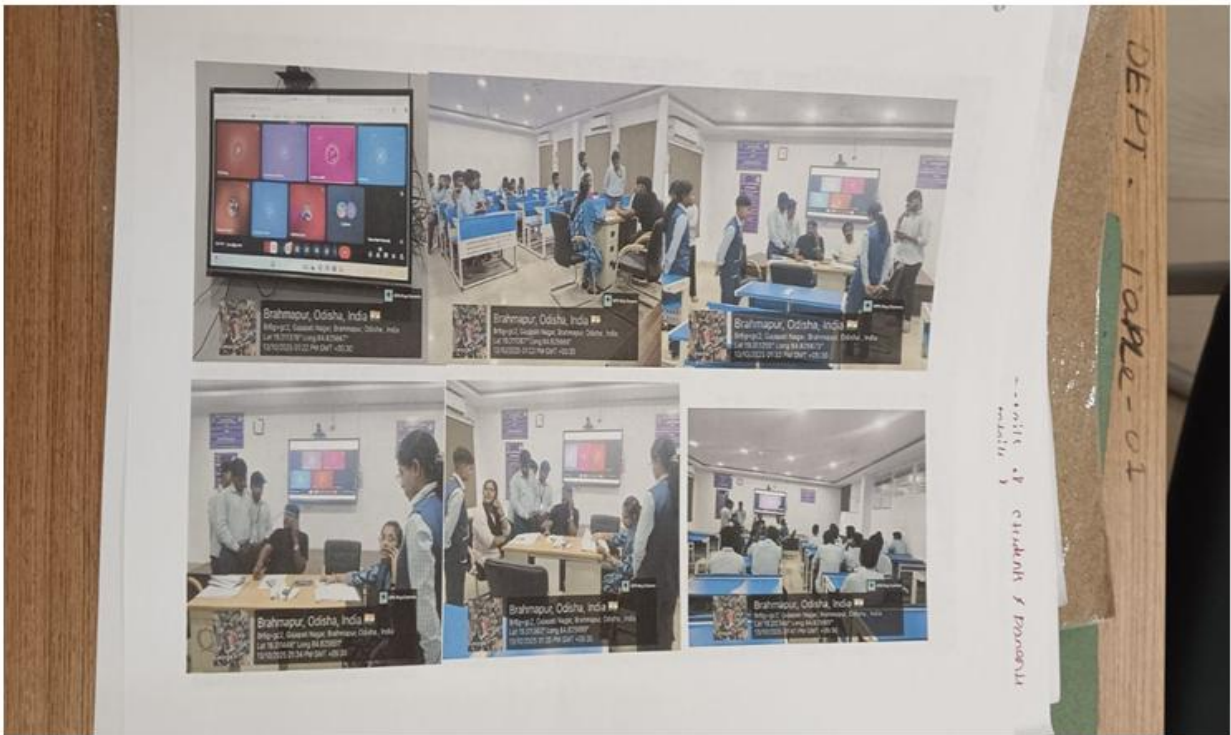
Brahmapur, Odisha, India
Brhp-gc2, Gajapati Nagar, Brahmapur, Odisha, India
Lat 19.31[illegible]° Long 84.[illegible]°
13/10/2025 01:22 PM GMT +05:30

Brahmapur, Odisha, India
Brhp-gc2, Gajapati Nagar, Brahmapur, Odisha, India
Lat 19.31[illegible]° Long 84.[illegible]°
13/10/2025 01:22 PM GMT +05:30

Brahmapur, Odisha, India
Brhp-gc2, Gajapati Nagar, Brahmapur, Odisha, India
Lat 19.31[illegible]° Long 84.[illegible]°
13/10/2025 01:22 PM GMT +05:30

Brahmapur, Odisha, India
Brhp-gc2, Gajapati Nagar, Brahmapur, Odisha, India
Lat 19.31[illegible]° Long 84.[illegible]°
13/10/2025 01:24 PM GMT +05:30

Brahmapur, Odisha, India
Brhp-gc2, Gajapati Nagar, Brahmapur, Odisha, India
Lat 19.31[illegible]° Long 84.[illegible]°
13/10/2025 01:25 PM GMT +05:30

Brahmapur, Odisha, India
Brhp-gc2, Gajapati Nagar, Brahmapur, Odisha, India
Lat 19.31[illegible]° Long 84.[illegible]°
13/10/2025 01:41 PM GMT +05:30

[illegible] of students & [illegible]

DEPT. TABLE-01